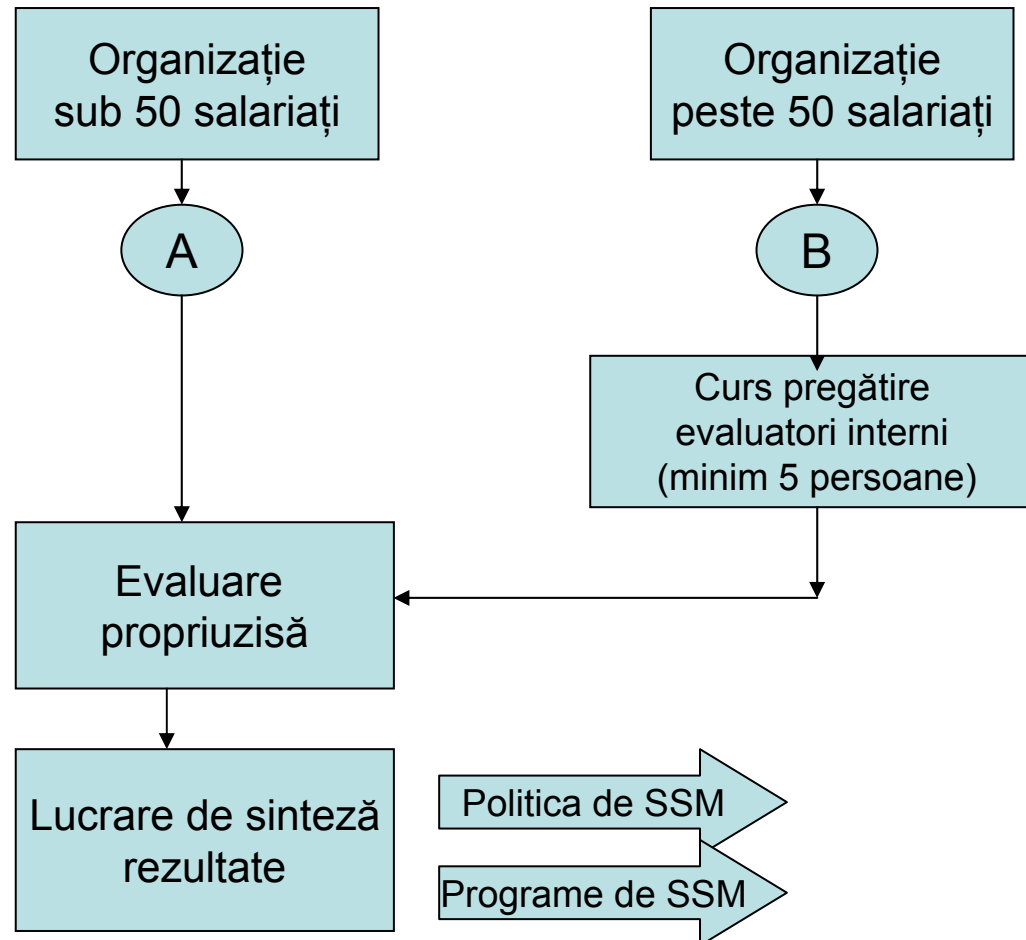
Organizație sub 50 salariați

Organizație peste 50 salariați

A

B

Curs pregătire evaluatori interni (minim 5 persoane)

Evaluare propriuzisă

Lucrare de sinteză rezultate

Politica de SSM

Programe de SSM